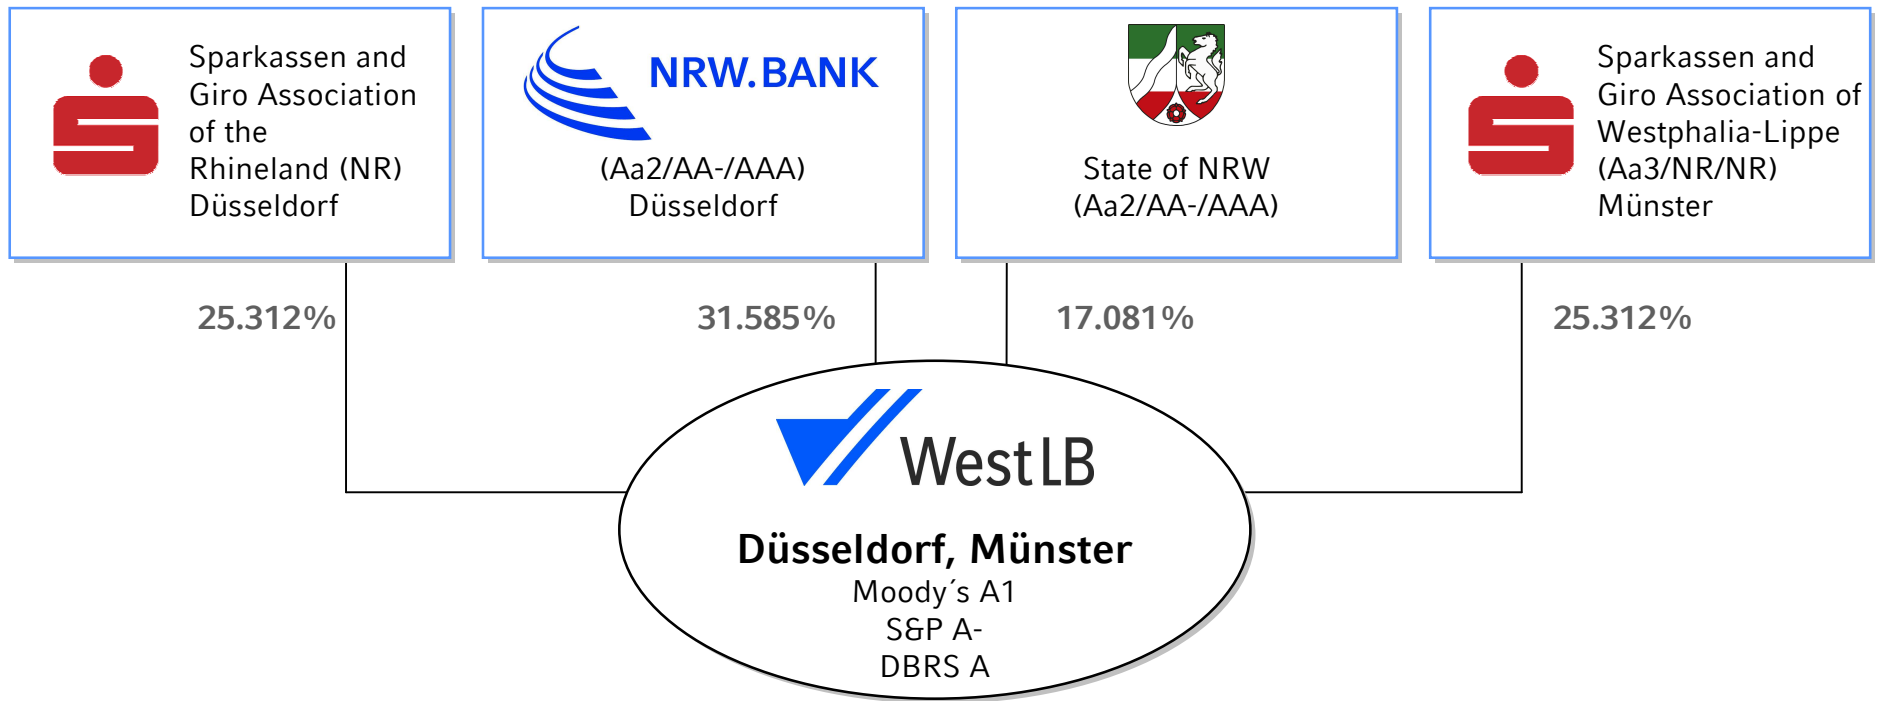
Sparkassen and Giro Association of the Rhineland (NR) Düsseldorf

NRW.BANK
(Aa2/AA-/AAA)
Düsseldorf

State of NRW
(Aa2/AA-/AAA)

Sparkassen and Giro Association of Westphalia-Lippe (Aa3/NR/NR) Münster

25.312%

31.585%

17.081%

25.312%

WestLB

Düsseldorf, Münster
Moody´s A1
S&P A-
DBRS A